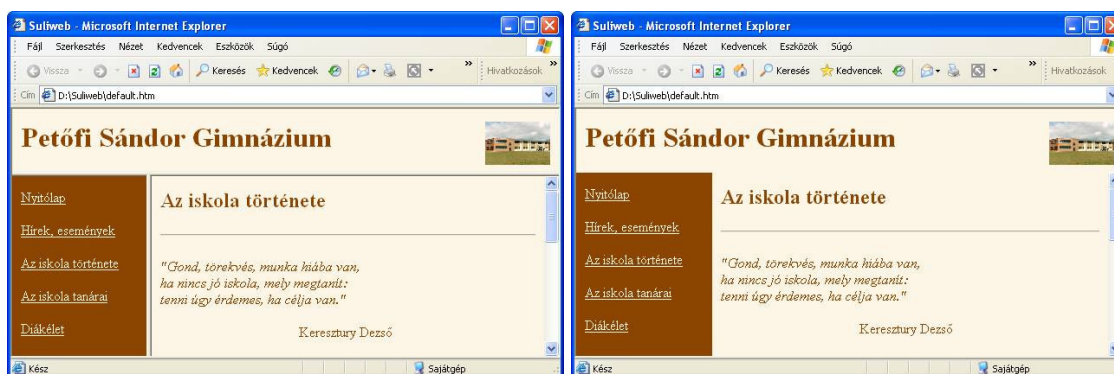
Suliweb - Microsoft Internet Explorer

Fájl Szerkesztés Nézet Kedvencek Eszközök Súgó

Vissza Keresés Kedvencek Hivatkozások

Cím D:\Suliweb\default.htm

Petőfi Sándor Gimnázium

Nyitólap

Hírek, események

Az iskola története

Az iskola tanárai

Diákélet

Az iskola története

"Gond, törekvés, munka hiába van, ha nincs jó iskola, mely megtanít: tenni úgy érdemes, ha célja van."

Keresztury Dezső

Kész

Sajátgép

Suliweb - Microsoft Internet Explorer

Fájl Szerkesztés Nézet Kedvencek Eszközök Súgó

Vissza Keresés Kedvencek Hivatkozások

Cím D:\Suliweb\default.htm

Petőfi Sándor Gimnázium

Nyitólap

Hírek, események

Az iskola története

Az iskola tanárai

Diákélet

Az iskola története

"Gond, törekvés, munka hiába van, ha nincs jó iskola, mely megtanít: tenni úgy érdemes, ha célja van."

Keresztury Dezső

Kész

Sajátgép